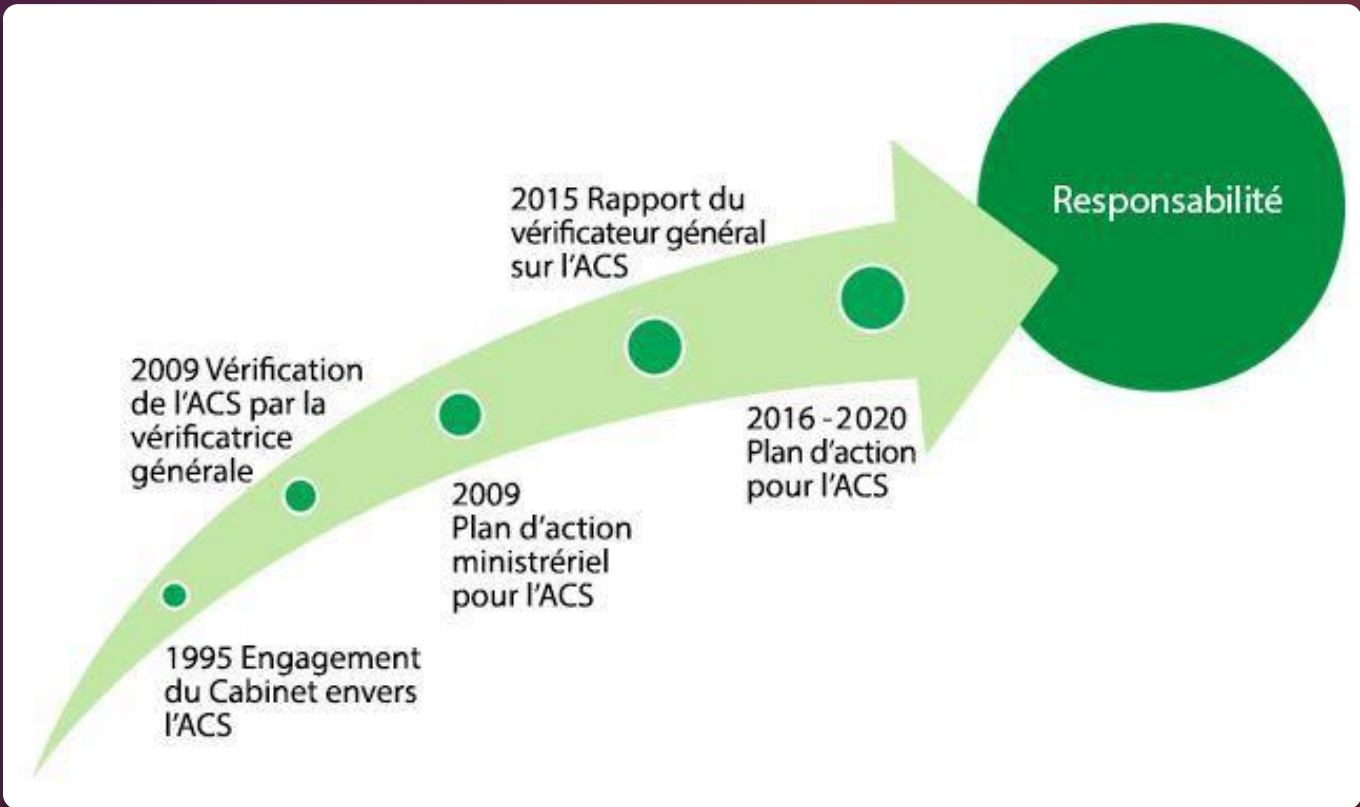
1995 Engagement du Cabinet envers l’ACS

2009 Vérification de l’ACS par la vérificatrice générale

2009 Plan d’action ministériel pour l’ACS

2015 Rapport du vérificateur général sur l’ACS

2016 - 2020 Plan d’action pour l’ACS

Responsabilité